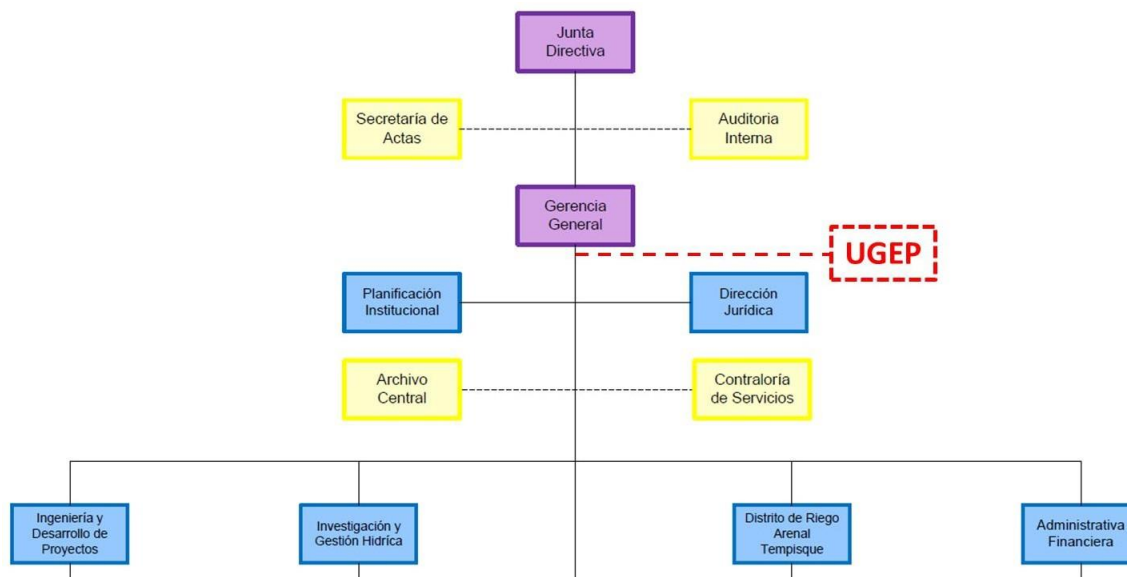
Junta Directiva

Secretaría de Actas

Auditoria Interna

Gerencia General

UGEP

Planificación Institucional

Dirección Jurídica

Archivo Central

Contraloría de Servicios

Ingeniería y Desarrollo de Proyectos

Investigación y Gestión Hídrica

Distrito de Riego Arenal Tempisque

Administrativa Financiera